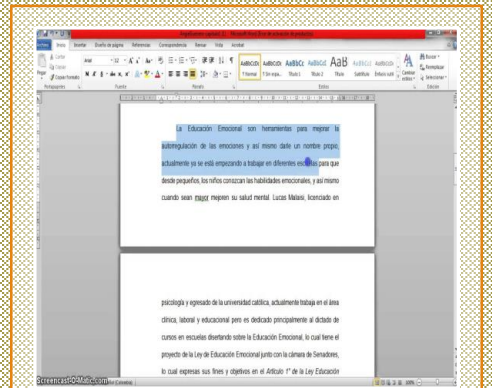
Argentinismo capitulo 2 - Microsoft Word (Error de activación de productos)

Archivo Inicio Insertar Diseño de página Referencias Correspondencia Revisar Vista Acrobat

Cortar Copiar Copiar formato Pegar Portapapeles Arial 12 Fuente Párrafo

AaBbCcDc ¶ Normal AaBbCcDc ¶ Sin espa... AaBbCc Título 1 AaBbCc Título 2 AaB Título AaBbCc. Subtítulo AaBbCcL Énfasis sutil AaBbCcDc Estilos Cambiar estilos Buscar Reemplazar Seleccionar Edición

La Educación Emocional son herramientas para mejorar la autorregulación de las emociones y así mismo darle un nombre propio, actualmente ya se está empezando a trabajar en diferentes escuelas para que desde pequeños, los niños conozcan las habilidades emocionales, y así mismo cuando sean mayor mejoren su salud mental. Lucas Malaisi, licenciado en

psicología y egresado de la universidad católica, actualmente trabaja en el área clínica, laboral y educacional pero es dedicado principalmente al dictado de cursos en escuelas disertando sobre la Educación Emocional, lo cual tiene el proyecto de la Ley de Educación Emocional junto con la cámara de Senadores, lo cual expresa sus fines y objetivos en el Artículo 1° de la Ley Educación

Screencast-O-Matic.com

100%